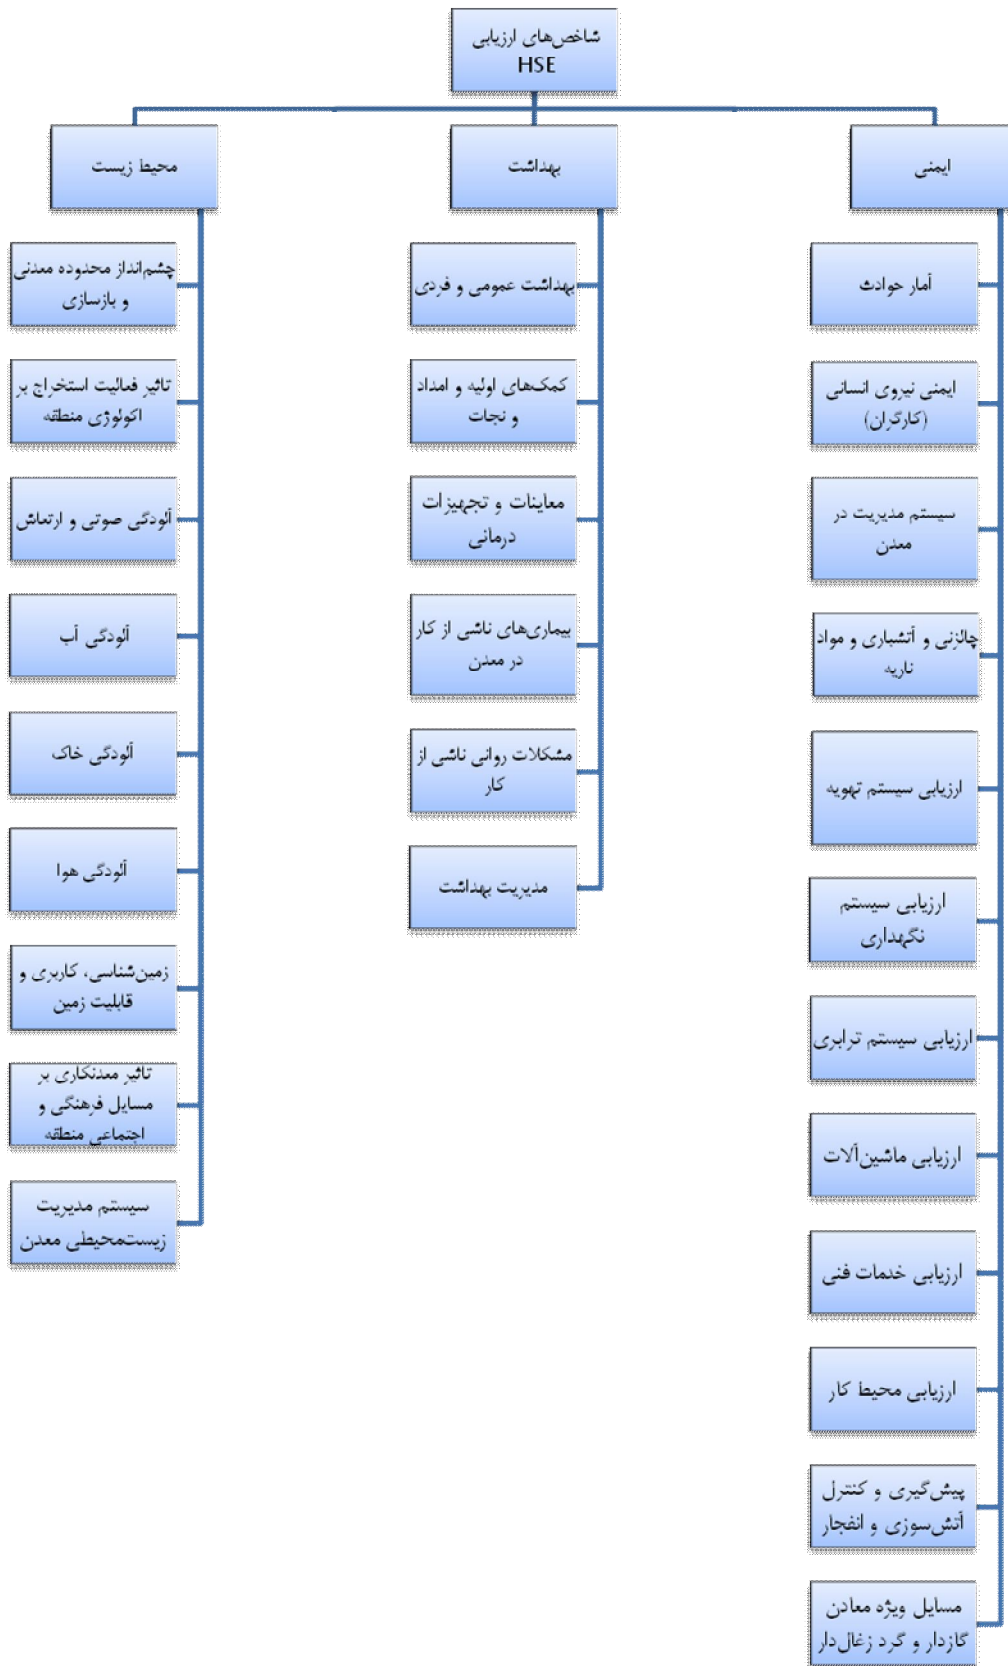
شاخص‌های ارزیابی HSE

ایمنی

آمار حوادث

ایمنی نیروی انسانی (کارگران)

سیستم مدیریت در معدن

چالزنی و آتشباری و مواد ناریه

ارزیابی سیستم تهویه

ارزیابی سیستم نگهداری

ارزیابی سیستم ترابری

ارزیابی ماشین‌آلات

ارزیابی خدمات فنی

ارزیابی محیط کار

پیش‌گیری و کنترل آتش‌سوزی و انفجار

مسایل ویژه معادن گازدار و گرد زغال دار

بهداشت

بهداشت عمومی و فردی

کمک‌های اولیه و امداد و نجات

معاینات و تجهیزات درمانی

بیماری‌های ناشی از کار در معدن

مشکلات روانی ناشی از کار

مدیریت بهداشت

محیط زیست

چشم‌انداز محدوده معدنی و بازسازی

تاثیر فعالیت استخراج بر اکولوژی منطقه

آلودگی صوتی و ارتعاش

آلودگی آب

آلودگی خاک

آلودگی هوا

زمین‌شناسی، کاربری و قابلیت زمین

تاثیر معدنکاری بر مسایل فرهنگی و اجتماعی منطقه

سیستم مدیریت زیست‌محیطی معدن